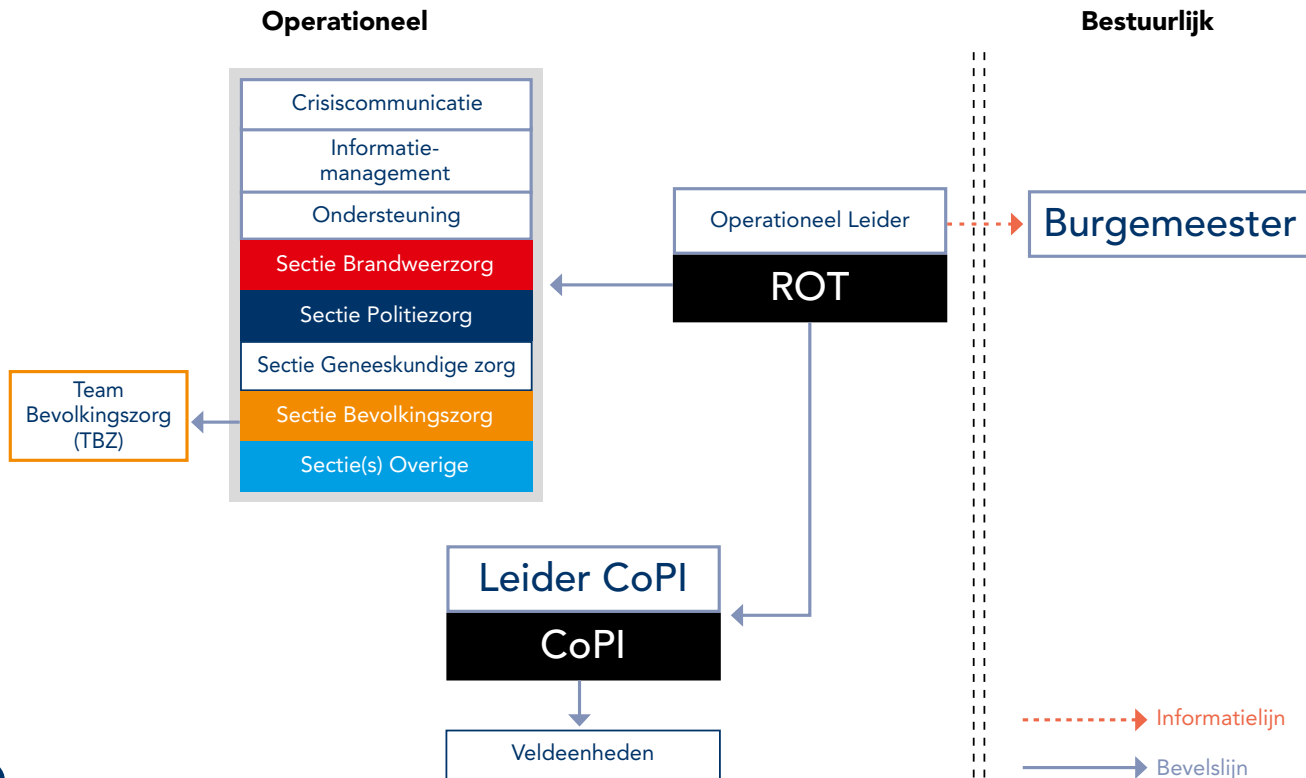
Operationeel

Bestuurlijk

Crisiscommunicatie

Informatiemanagement

Ondersteuning

Sectie Brandweerzorg

Sectie Politiezorg

Sectie Geneeskundige zorg

Sectie Bevolkingszorg

Sectie(s) Overige

Team Bevolkingszorg (TBZ)

Operationeel Leider

ROT

Burgemeester

Leider CoPI

CoPI

Veldeenheden

Informatielijn

Bevelslijn